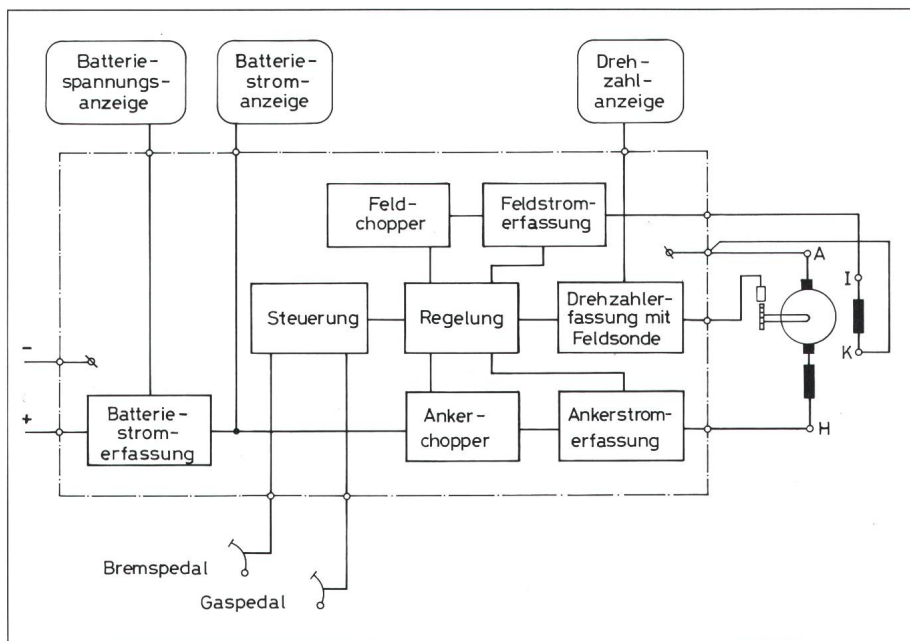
Batteriespannungsanzeige

Batteriestromanzeige

Drehzahlanzeige

Feldchopper

Feldstromerfassung

Steuerung

Regelung

Drehzahlerfassung mit Feldsonde

A

I

K

H

–

+

Batteriestromerfassung

Ankerchopper

Ankerstromerfassung

Bremspedal

Gaspedal